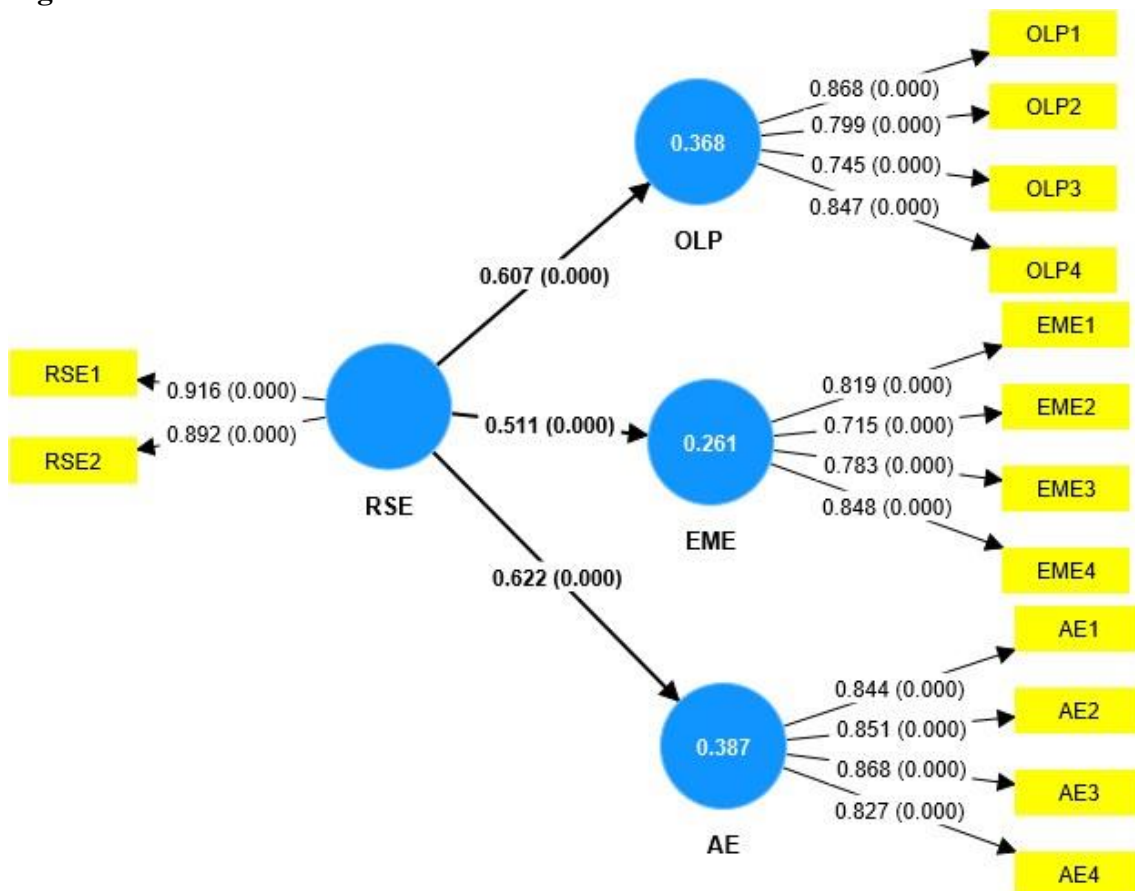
OLP1
0.868 (0.000)
OLP2
0.799 (0.000)
0.368
0.745 (0.000)
OLP3
0.847 (0.000)
OLP
0.607 (0.000)
OLP4
EME1
RSE1
0.916 (0.000)
0.819 (0.000)
EME2
0.715 (0.000)
0.511 (0.000)
0.261
0.892 (0.000)
RSE2
0.783 (0.000)
EME3
0.848 (0.000)
RSE
EME
EME4
0.622 (0.000)
AE1
0.844 (0.000)
AE2
0.851 (0.000)
0.387
0.868 (0.000)
AE3
0.827 (0.000)
AE
AE4